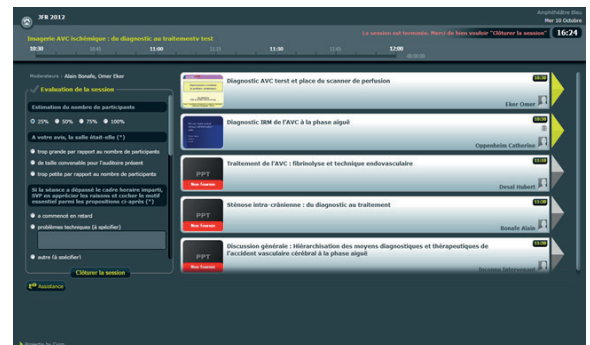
JFR 2012

Amphithéâtre Bleu
Mer 10 Octobre

Imagerie AVC ischémique : du diagnostic au traitement test

La session est terminée. Merci de bien vouloir "Clôturer la session"

16:24

10:30 11:00 11:30 12:00

Modérateurs : Alain Bonafe, Omer Eker

Evaluation de la session

Estimation du nombre de participants

25% 50% 75% 100%

A votre avis, la salle était-elle (*)

trop grande par rapport au nombre de participants

de taille convenable pour l'auditoire présent

trop petite par rapport au nombre de participants

Si la séance a dépassé le cadre horaire imparti, SVP en apprécier les raisons et cocher le motif essentiel parmi les propositions ci-après (*)

a commencé en retard

problèmes techniques (à spécifier)

autre (à spécifier)

Clôturer la session

Assistance

Diagnostic AVC test et place du scanner de perfusion
10:30
Eker Omer

Diagnostic IRM de l'AVC à la phase aiguë
10:50
Oppenheim Catherine

PPT
Non fournie
Traitement de l'AVC : fibrinolyse et technique endovasculaire
11:10
Desal Hubert

PPT
Non fournie
Sténose intra-crânienne : du diagnostic au traitement
11:30
Bonafe Alain

PPT
Non fournie
Discussion générale : Hiérarchisation des moyens diagnostiques et thérapeutiques de l'accident vasculaire cérébral à la phase aiguë
11:50
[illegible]